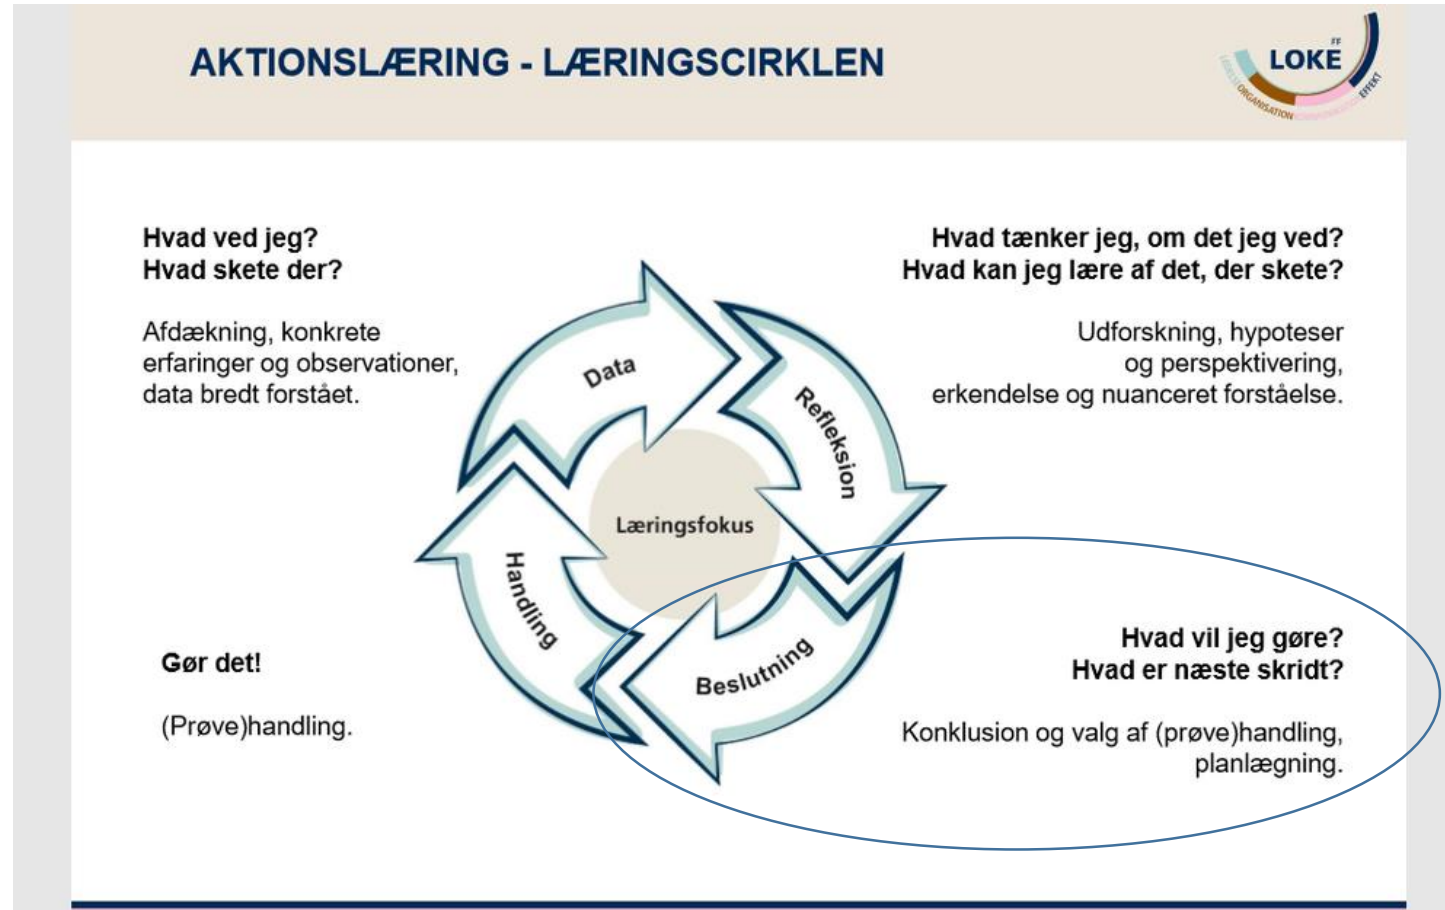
AKTIONSLÆRING - LÆRINGSCIRKLEN

LOKE
ORGANISATION
EFFEKT

Hvad ved jeg?
Hvad skete der?

Afdækning, konkrete erfaringer og observationer, data bredt forstået.

Hvad tænker jeg, om det jeg ved?
Hvad kan jeg lære af det, der skete?

Udforskning, hypoteser og perspektivering, erkendelse og nuanceret forståelse.

Data

Refleksion

Læringsfokus

Handling

Beslutning

Gør det!

(Prøve)handling.

Hvad vil jeg gøre?
Hvad er næste skridt?

Konklusion og valg af (prøve)handling, planlægning.